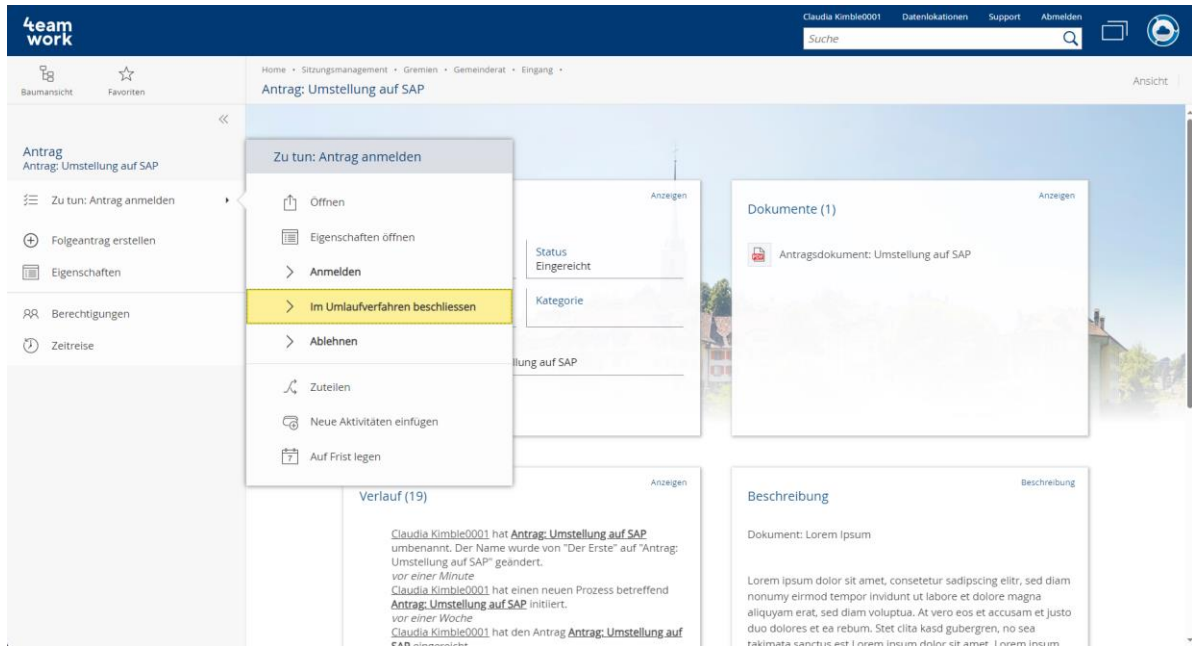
4eam work

Claudia Kimble0001 Datenlokationen Support Abmelden

Suche

Baumansicht Favoriten

Home • Sitzungsmanagement • Gremien • Gemeinderat • Eingang •

Antrag: Umstellung auf SAP

Ansicht

Antrag
Antrag: Umstellung auf SAP

Zu tun: Antrag anmelden

Folgeantrag erstellen

Eigenschaften

Berechtigungen

Zeitreise

Zu tun: Antrag anmelden

Öffnen

Eigenschaften öffnen

Anmelden

Im Umlaufverfahren beschliessen

Ablehnen

Zuteilen

Neue Aktivitäten einfügen

Auf Frist legen

Anzeigen

Status
Eingereicht

Kategorie

llung auf SAP

Anzeigen

Dokumente (1)

Antragsdokument: Umstellung auf SAP

Anzeigen

Verlauf (19)

Claudia Kimble0001 hat Antrag: Umstellung auf SAP umbenannt. Der Name wurde von "Der Erste" auf "Antrag: Umstellung auf SAP" geändert.
vor einer Minute
Claudia Kimble0001 hat einen neuen Prozess betreffend Antrag: Umstellung auf SAP initiiert.
vor einer Woche
Claudia Kimble0001 hat den Antrag Antrag: Umstellung auf SAP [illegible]

Beschreibung

Beschreibung

Dokument: Lorem Ipsum

Lorem ipsum dolor sit amet, consetetur sadipscing elitr, sed diam nonumy eirmod tempor invidunt ut labore et dolore magna aliquyam erat, sed diam voluptua. At vero eos et accusam et justo duo dolores et ea rebum. Stet clita kasd gubergren, no sea takimata sanctus est Lorem ipsum dolor sit amet. Lorem ipsum